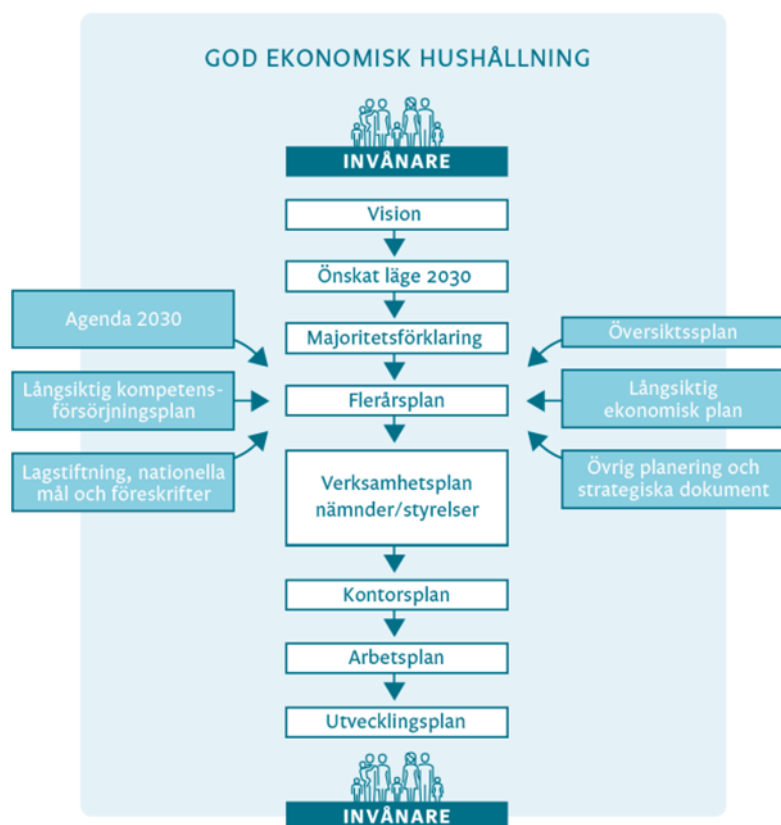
GOD EKONOMISK HUSHÅLLNING

INVÅNARE

Vision

Önskat läge 2030

Majoritetsförklaring

Flerårsplan

Verksamhetsplan nämnder/styrelser

Kontorsplan

Arbetsplan

Utvecklingsplan

INVÅNARE

Agenda 2030

Långsiktig kompetensförsörjningsplan

Lagstiftning, nationella mål och föreskrifter

Översiktsplan

Långsiktig ekonomisk plan

Övrig planering och strategiska dokument